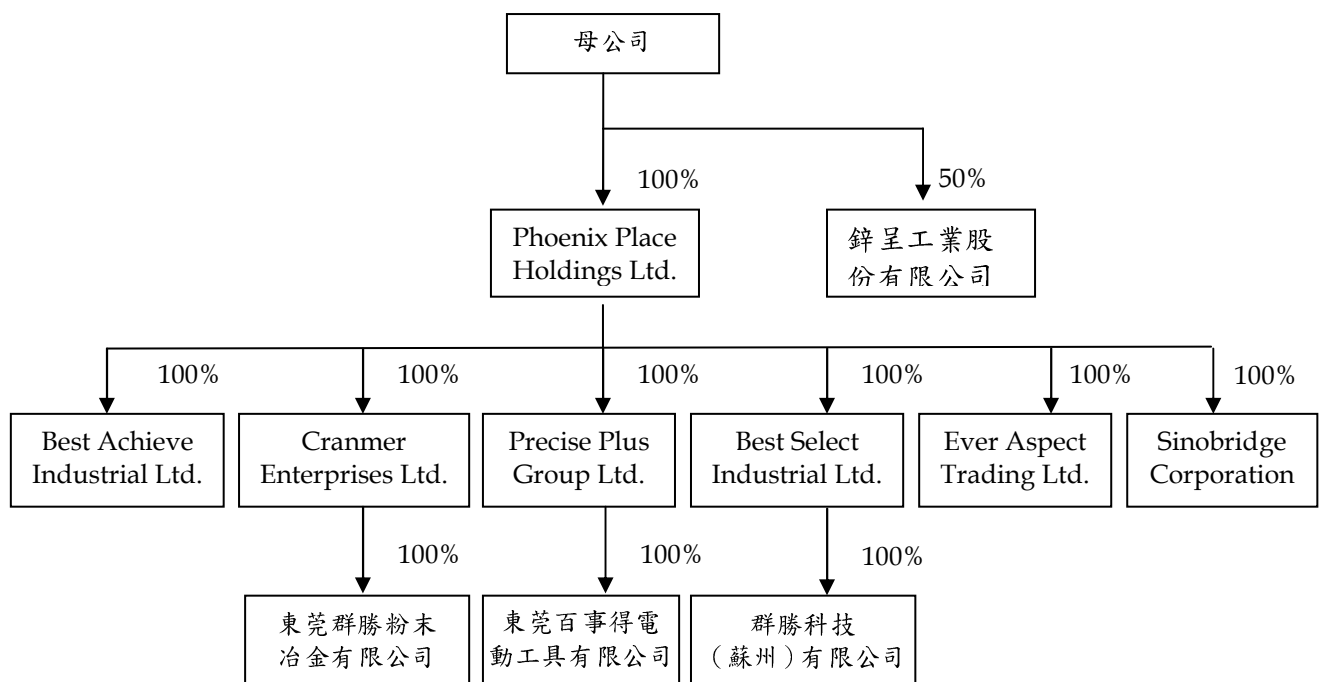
母公司

100%

50%

Phoenix Place Holdings Ltd.

鋅呈工業股份有限公司

100%

100%

100%

100%

100%

100%

Best Achieve Industrial Ltd.

Cranmer Enterprises Ltd.

Precise Plus Group Ltd.

Best Select Industrial Ltd.

Ever Aspect Trading Ltd.

Sinobridge Corporation

100%

100%

100%

東莞群勝粉末冶金有限公司

東莞百事得電動工具有限公司

群勝科技（蘇州）有限公司